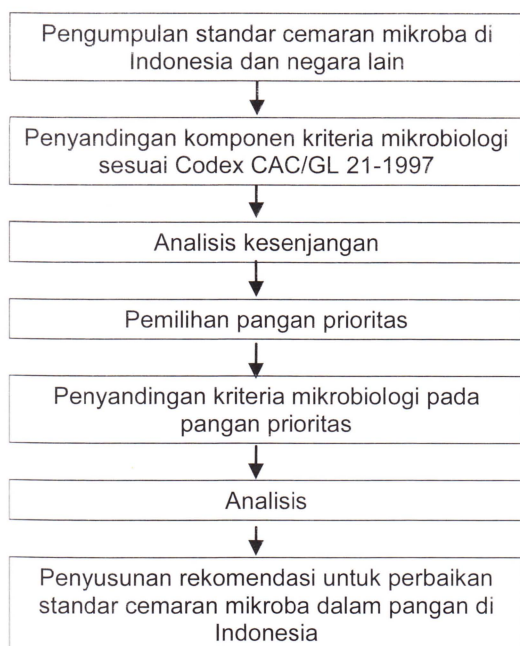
Pengumpulan standar cemaran mikroba di Indonesia dan negara lain

Penyandingan komponen kriteria mikrobiologi sesuai Codex CAC/GL 21-1997

Analisis kesenjangan

Pemilihan pangan prioritas

Penyandingan kriteria mikrobiologi pada pangan prioritas

Analisis

Penyusunan rekomendasi untuk perbaikan standar cemaran mikroba dalam pangan di Indonesia